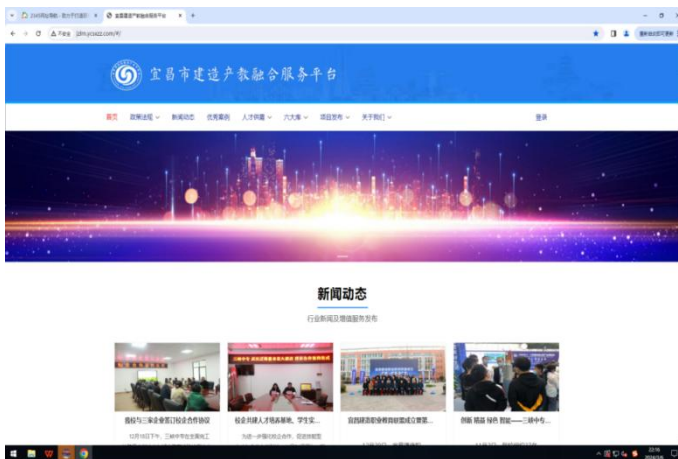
宜昌市建造产教融合服务平台

首页 政策法规 新闻动态 优秀案例 人才供需 六大库 项目发布 关于我们 登录

新闻动态

行业新闻及增值服务发布

善校与三家企业签订校企合作协议

校企共建人才培养基地，学生实...

宜昌建造职业教育联盟成立暨第...

创新 精益 绿色 智能——三峡中专...